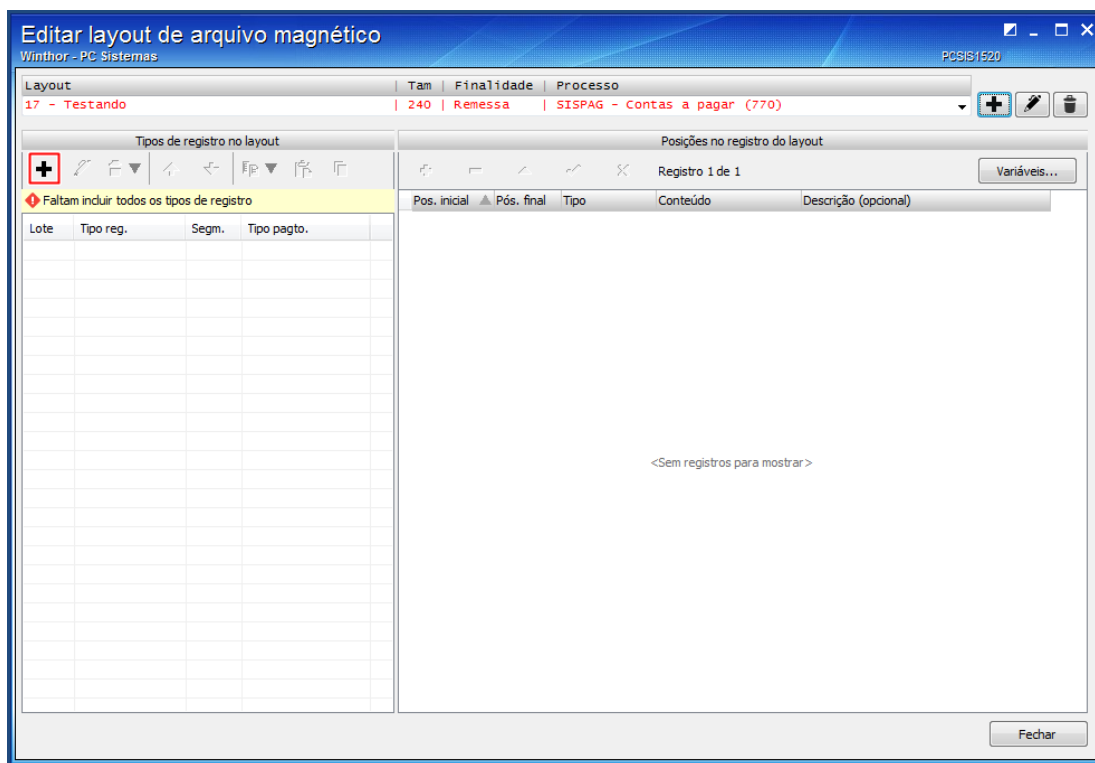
Editar layout de arquivo magnético
Winthor - PC Sistemas
PCSIS1520

| Layout | Tam | Finalidade | Processo |
|---|---|---|---|
| 17 - Testando | 240 | Remessa | SISPAG - Contas a pagar (770) |

Tipos de registro no layout

Faltam incluir todos os tipos de registro

| Lote | Tipo reg. | Segm. | Tipo pagto. |
|---|---|---|---|

Posições no registro do layout

Registro 1 de 1

Variáveis...

| Pos. inicial | Pós. final | Tipo | Conteúdo | Descrição (opcional) |
|---|---|---|---|---|

<Sem registros para mostrar>

Fechar